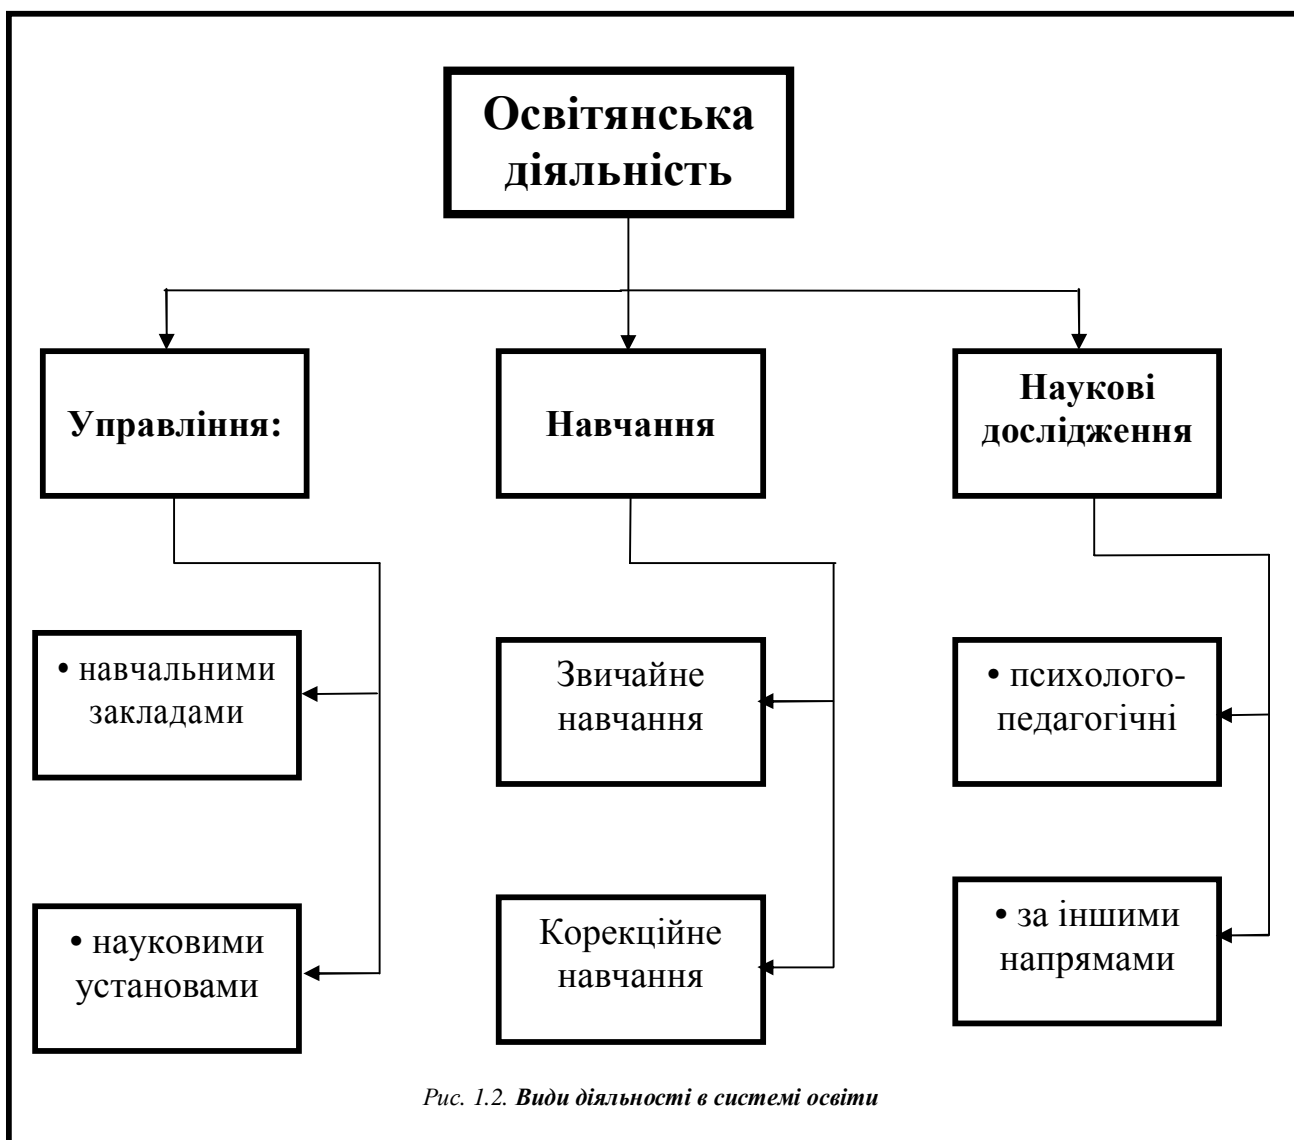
Освітянська діяльність

Управління:

Навчання

Наукові дослідження

• навчальними закладами

• науковими установами

Звичайне навчання

Корекційне навчання

• психолого-педагогічні

• за іншими напрямами

Рис. 1.2. Види діяльності в системі освіти